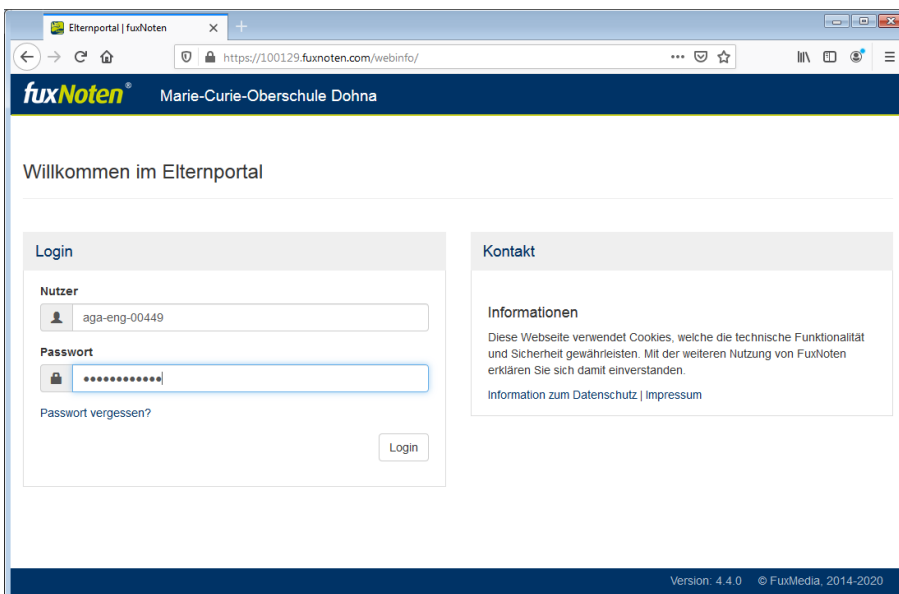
Elternportal | fuxNoten

https://100129.fuxnoten.com/webinfo/

fuxNoten®

Marie-Curie-Oberschule Dohna

Willkommen im Elternportal

Login

Nutzer

aga-eng-00449

Passwort

••••••••••••

Passwort vergessen?

Login

Kontakt

Informationen

Diese Webseite verwendet Cookies, welche die technische Funktionalität und Sicherheit gewährleisten. Mit der weiteren Nutzung von FuxNoten erklären Sie sich damit einverstanden.

Information zum Datenschutz | Impressum

Version: 4.4.0 © FuxMedia, 2014-2020